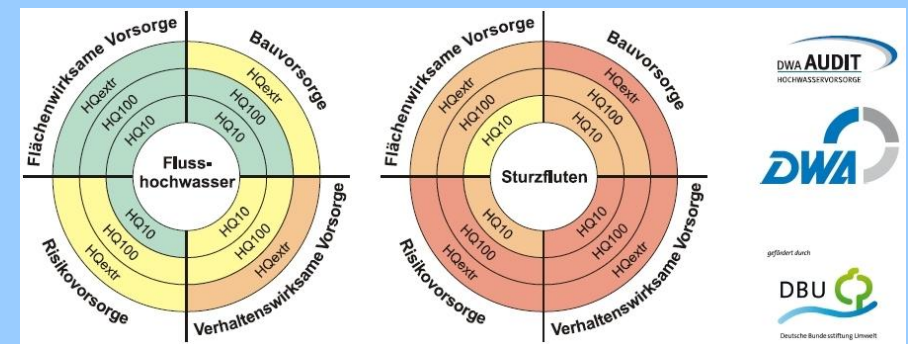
Flächenwirksame Vorsorge

Bauvorsorge

HQextr
HQ100
HQ10

HQextr
HQ100
HQ10

Fluss-
hochwasser

HQ10
HQ100
HQextr

HQ10
HQ100
HQextr

Risikovorsorge

Verhaltenswirksame Vorsorge

Flächenwirksame Vorsorge

Bauvorsorge

HQextr
HQ100
HQ10

HQextr
HQ100
HQ10

Sturzfluten

HQ10
HQ100
HQextr

HQ10
HQ100
HQextr

Risikovorsorge

Verhaltenswirksame Vorsorge

DWA AUDIT
HOCHWASSERVORSORGE

DWA

gefördert durch

DBU

Deutsche Bundesstiftung Umwelt